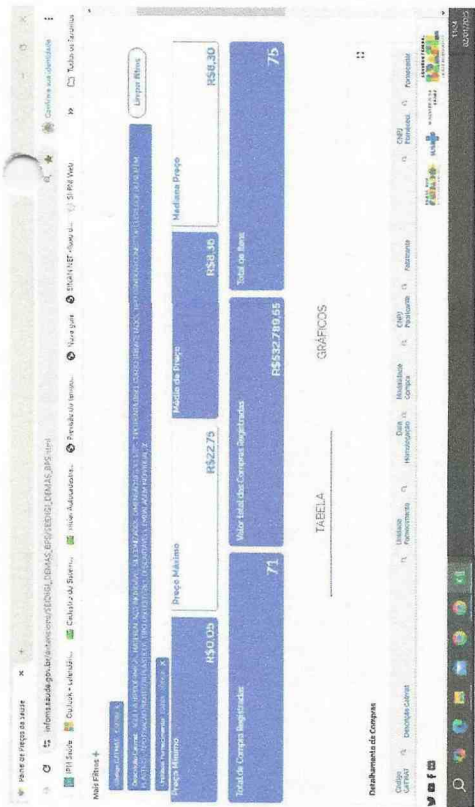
Painel de Preços da Saúde

infoms.saude.gov.br/extensions/SEDIGI_DEMAS_BPS/SEDIGI_DEMAS_BPS.html

Confirme sua identidade

Todos os favoritos

Mais Filtros +

Limpar filtros

Preço Mínimo

R$0,05

Preço Máximo

R$2,75

Média de Preço

R$8,36

Mediana Preço

R$8,30

Total de Compras Registradas

71

Valor total das Compras Registradas

R$532.780,65

Total de Itens

75

TABELA

GRÁFICOS

Detalhamento de Compras

Código CATMAT

Descrição CATMAT

Unidade Fornecimento

Data Homologação

Modalidade Compra

CNPJ Fornecedor

Fornecedor

CNPJ Fabricante

Fabricante

11:04
02/01/2023